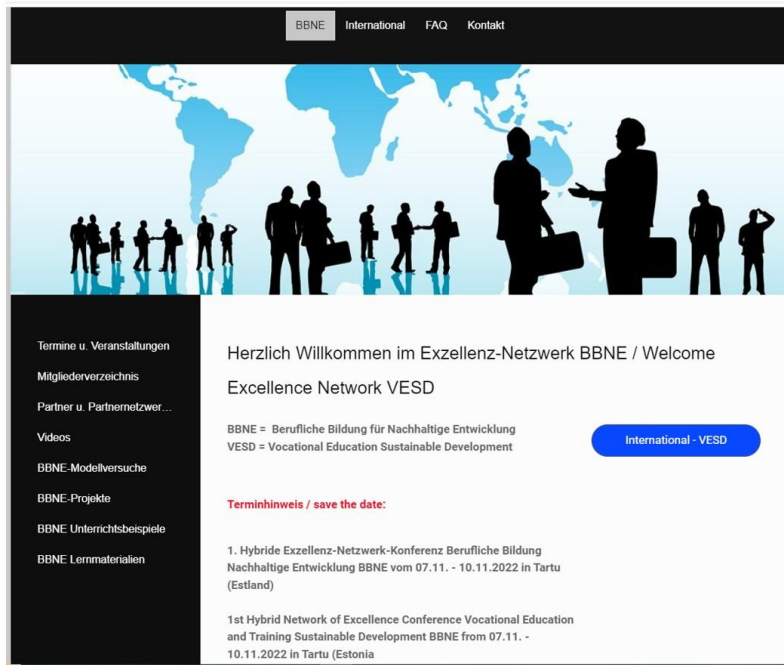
BBNE International FAQ Kontakt

Termine u. Veranstaltungen
Mitgliederverzeichnis
Partner u. Partnernetzwer...
Videos
BBNE-Modellversuche
BBNE-Projekte
BBNE Unterrichtsbeispiele
BBNE Lernmaterialien

Herzlich Willkommen im Exzellenz-Netzwerk BBNE / Welcome Excellence Network VESD

BBNE = Berufliche Bildung für Nachhaltige Entwicklung
VESD = Vocational Education Sustainable Development

International - VESD

Terminhinweis / save the date:

1. Hybride Exzellenz-Netzwerk-Konferenz Berufliche Bildung Nachhaltige Entwicklung BBNE vom 07.11. - 10.11.2022 in Tartu (Estland)

1st Hybrid Network of Excellence Conference Vocational Education and Training Sustainable Development BBNE from 07.11. - 10.11.2022 in Tartu (Estonia